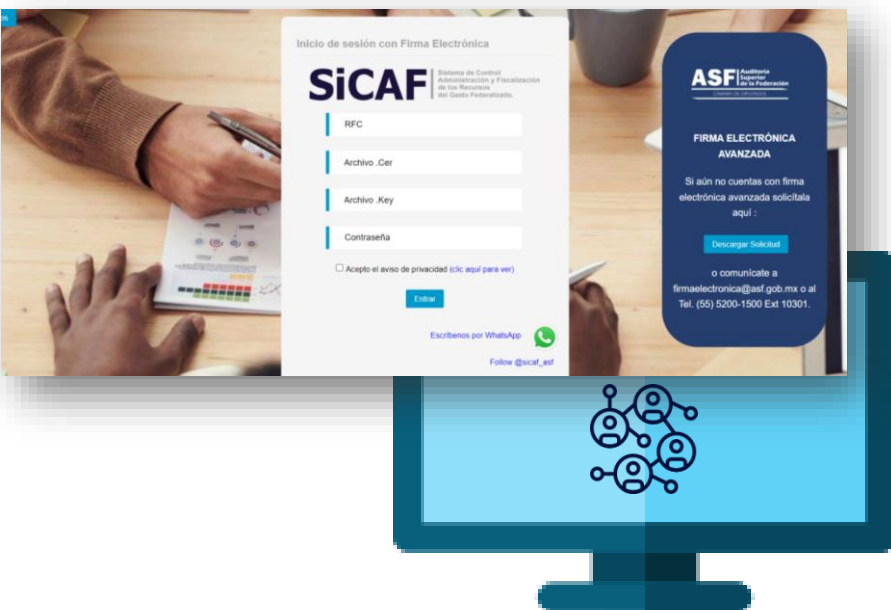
Inicio de sesión con Firma Electrónica

SiCAF Sistema de Control Administración y Fiscalización de los Recursos del Gasto Federalizado.

RFC

Archivo .Cer

Archivo .Key

Contraseña

Acepto el aviso de privacidad (clic aquí para ver)

Entrar

Escríbenos por WhatsApp

Follow @sicaf_asf

ASF Auditoría Superior de la Federación
CÁMARA DE DIPUTADOS

FIRMA ELECTRÓNICA AVANZADA

Si aún no cuentas con firma electrónica avanzada solicítala aquí :

Descargar Solicitud

o comunícate a firmaelectronica@asf.gob.mx o al Tel. (55) 5200-1500 Ext 10301.